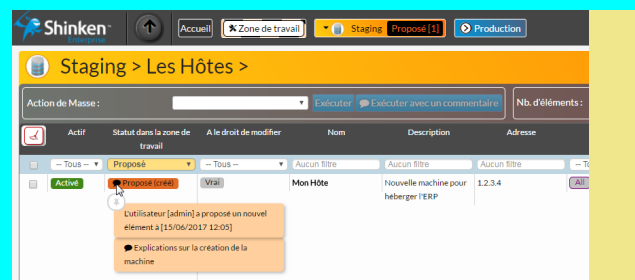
Shinken Enterprise

Accueil

Zone de travail

Staging Proposé [1]

Production

Staging > Les Hôtes >

Action de Masse :

Exécuter

Exécuter avec un commentaire

Nb. d'éléments :

| | Actif | Statut dans la zone de travail | A le droit de modifier | Nom | Description | Adresse | |
|---|---|---|---|---|---|---|---|
| | -- Tous -- | Proposé | -- Tous -- | Aucun filtre | Aucun filtre | Aucun filtre | -- To |
| | Activé | Proposé (créé) | Vrai | Mon Hôte | Nouvelle machine pour héberger l'ERP | 1.2.3.4 | All |

L'utilisateur [admin] a proposé un nouvel élément à [15/06/2017 12:05]

Explications sur la création de la machine